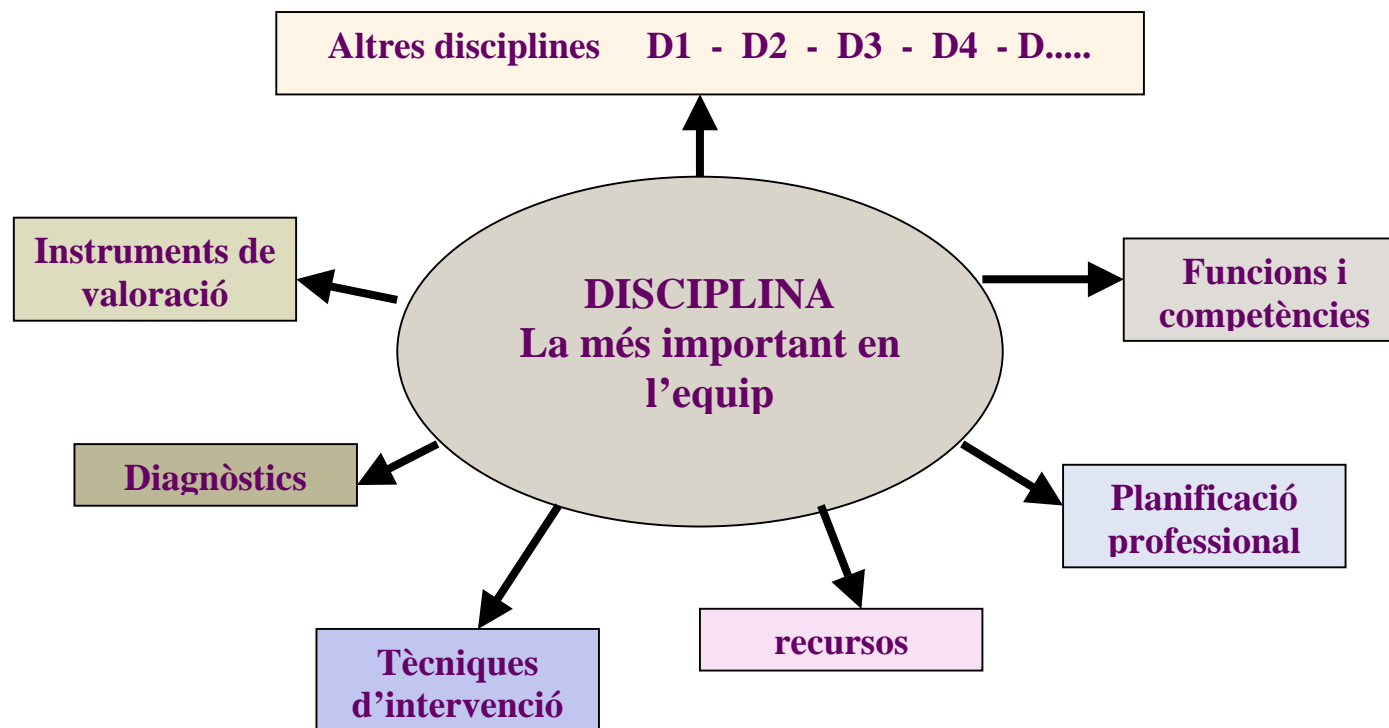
Altres disciplines D1 - D2 - D3 - D4 - D.....

Instruments de valoració

DISCIPLINA
La més important en l'equip

Funcions i competències

Diagnòstics

Planificació professional

recursos

Tècniques d'intervenció